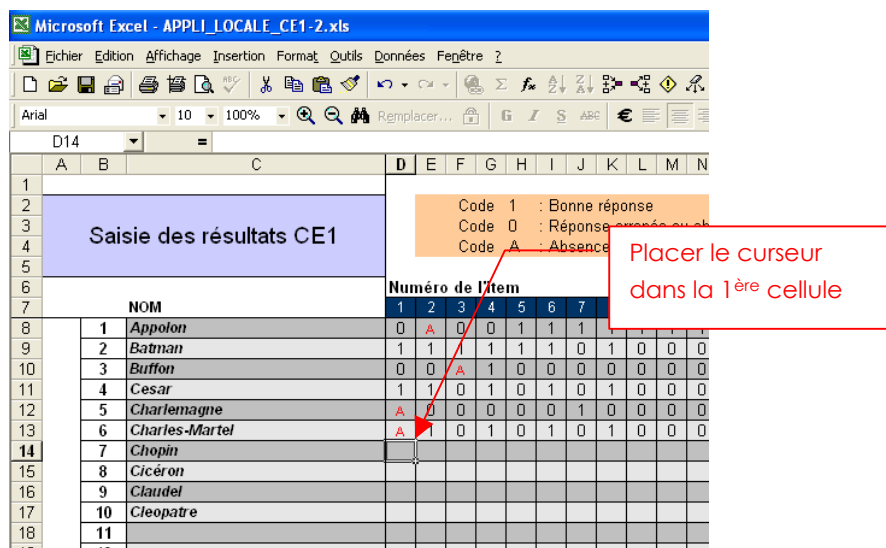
Microsoft Excel - APPLI_LOCALE_CE1-2.xls

Fichier Edition Affichage Insertion Format Outils Données Fenêtre ?

Arial 10 100% Remplacer... G I S € 

D14 =

Saisie des résultats CE1

Code 1 : Bonne réponse
Code 0 : Réponse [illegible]
Code A : Absence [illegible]

Placer le curseur dans la 1$^{ère}$ cellule

Numéro de l'item

| | A | B | C | D | E | F | G | H | I | J | K | L | M | N |
|---|---|---|---|---|---|---|---|---|---|---|---|---|---|---|
| 7 | | | NOM | 1 | 2 | 3 | 4 | 5 | 6 | 7 | | | | |
| 8 | | 1 | Appolon | 0 | A | 0 | 0 | 1 | 1 | 1 | | | | |
| 9 | | 2 | Batman | 1 | 1 | 1 | 1 | 1 | 1 | 0 | 1 | 0 | 0 | 0 |
| 10 | | 3 | Buffon | 0 | 0 | A | 1 | 0 | 0 | 0 | 0 | 0 | 0 | 0 |
| 11 | | 4 | Cesar | 1 | 1 | 0 | 1 | 0 | 1 | 0 | 1 | 0 | 0 | 0 |
| 12 | | 5 | Charlemagne | A | 0 | 0 | 0 | 0 | 0 | 1 | 0 | 0 | 0 | 0 |
| 13 | | 6 | Charles-Martel | A | 1 | 0 | 1 | 0 | 1 | 0 | 1 | 0 | 0 | 0 |
| 14 | | 7 | Chopin | | | | | | | | | | | |
| 15 | | 8 | Cicéron | | | | | | | | | | | |
| 16 | | 9 | Claudel | | | | | | | | | | | |
| 17 | | 10 | Cleopatre | | | | | | | | | | | |
| 18 | | 11 | | | | | | | | | | | | |